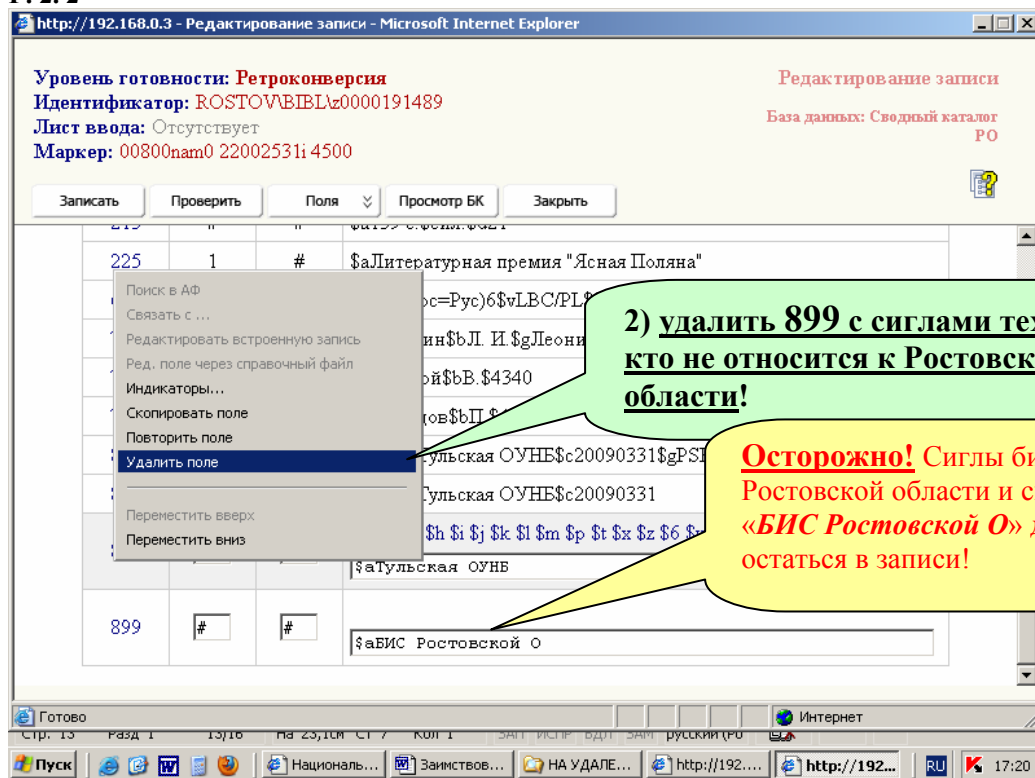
1. 2. 2
http://192.168.0.3 - Редактирование записи - Microsoft Internet Explorer

Уровень готовности: Ретроконверсия
Идентификатор: ROSTOV\BIBL\z0000191489
Лист ввода: Отсутствует
Маркер: 00800nam0 22002531i 4500

Редактирование записи
База данных: Сводный каталог РО

Записать | Проверить | Поля | Просмотр БК | Закрыть

| 225 | 1 | # | $aЛитературная премия "Ясная Поляна" |
|---|---|---|---|

Поиск в АФ
Связать с ...
Редактировать встроенную запись
Ред. поле через справочный файл
Индикаторы...
Скопировать поле
Повторить поле
Удалить поле
Переместить вверх
Переместить вниз

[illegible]с=Рус)6$vLBC/PL$
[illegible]ин$bЛ. И.$gЛеони
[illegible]ой$bB.$4340
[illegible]дов$bП.$
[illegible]Тульская ОУНБ$c20090331$gPSB
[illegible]Тульская ОУНБ$c20090331
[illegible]$h $i $j $k $l $m $p $t $x $z $6 $
$aТульская ОУНБ

2) удалить 899 с сиглами те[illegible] кто не относится к Ростовск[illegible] области!

Осторожно! Сиглы би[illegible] Ростовской области и с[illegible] «БИС Ростовской О» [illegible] остаться в записи!

| 899 | # | # | $aБИС Ростовской О |
|---|---|---|---|

Готово
Интернет
Стр. 13 Разд 1 13/16 На 23,1см Ст 7 Кол 1 ЗАП ИСПР ВДЛ ЗАМ русский (Ро
Пуск | Националь... | Заимствов... | НА УДАЛЕ... | http://192... | http://192... | RU | 17:20